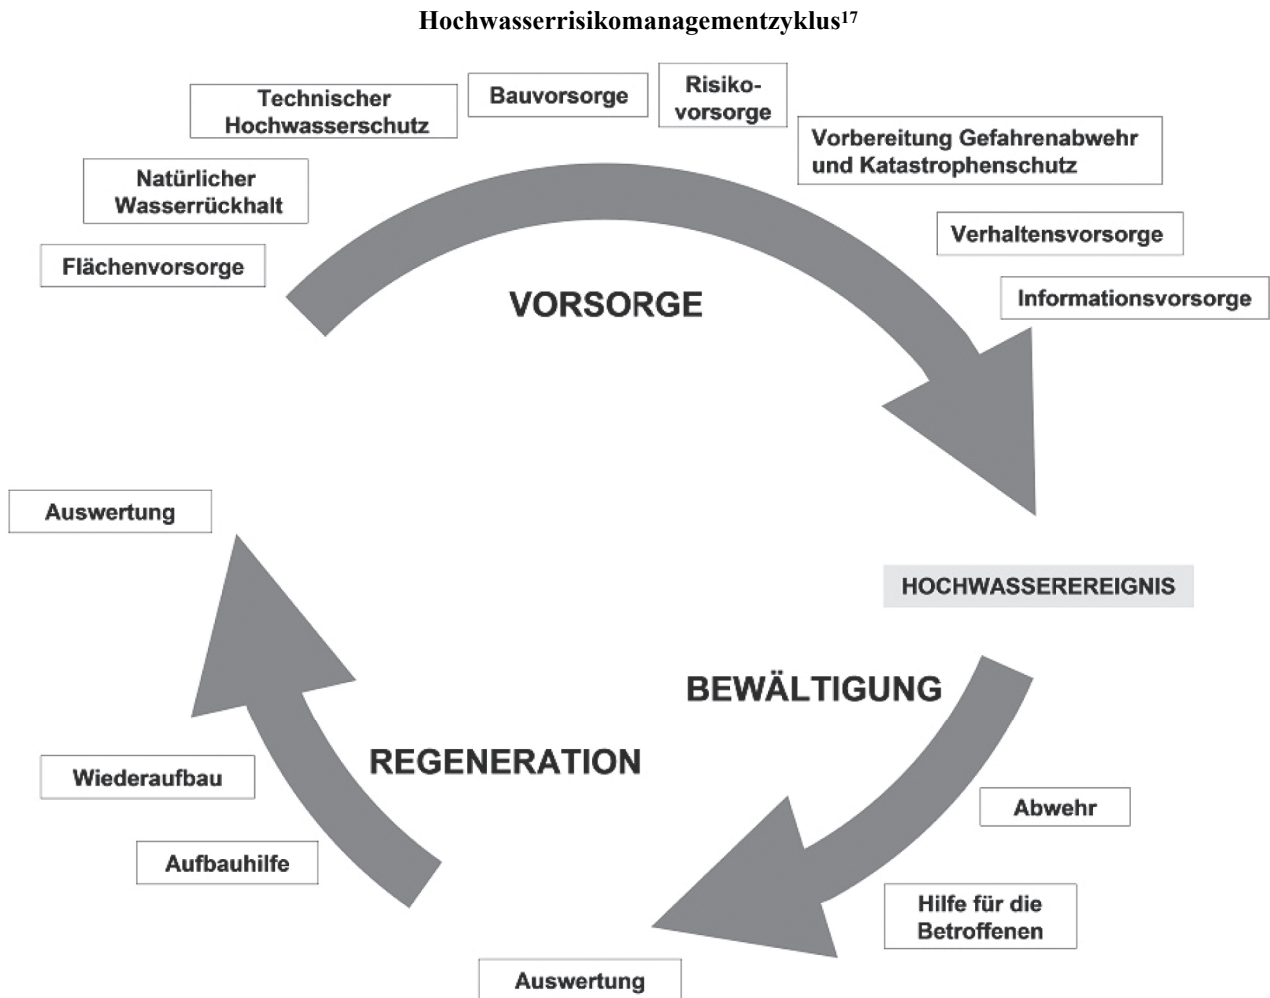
Hochwasserrisikomanagementzyklus$^{17}$

Technischer Hochwasserschutz

Bauvorsorge

Risiko-vorsorge

Vorbereitung Gefahrenabwehr und Katastrophenschutz

Natürlicher Wasserrückhalt

Verhaltensvorsorge

Flächenvorsorge

VORSORGE

Informationsvorsorge

Auswertung

HOCHWASSEREREIGNIS

BEWÄLTIGUNG

REGENERATION

Wiederaufbau

Abwehr

Aufbauhilfe

Hilfe für die Betroffenen

Auswertung